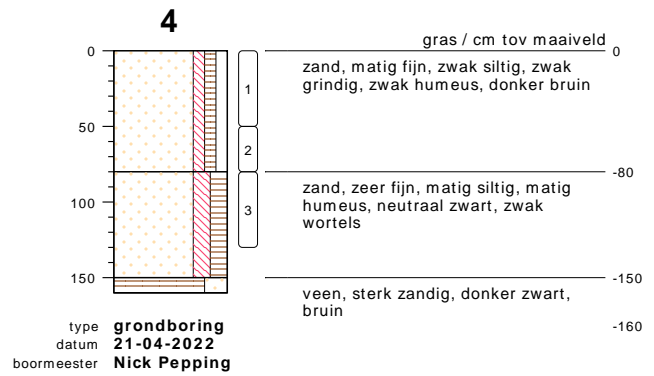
4

0
50
100
150

1
2
3

gras / cm tov maaiveld
0
zand, matig fijn, zwak siltig, zwak grindig, zwak humeus, donker bruin

-80
zand, zeer fijn, matig siltig, matig humeus, neutraal zwart, zwak wortels

-150
veen, sterk zandig, donker zwart, bruin
-160

type **grondboring**
datum **21-04-2022**
boormeester **Nick Pepping**